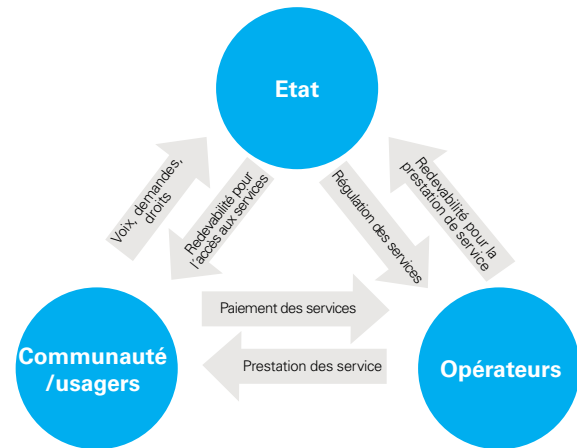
Etat

Voix, demandes, droits

Redevabilité pour l'accès aux services

Régulation des services

Redevabilité pour la prestation de service

Paiement des services

Prestation des service

Communauté /usagers

Opérateurs